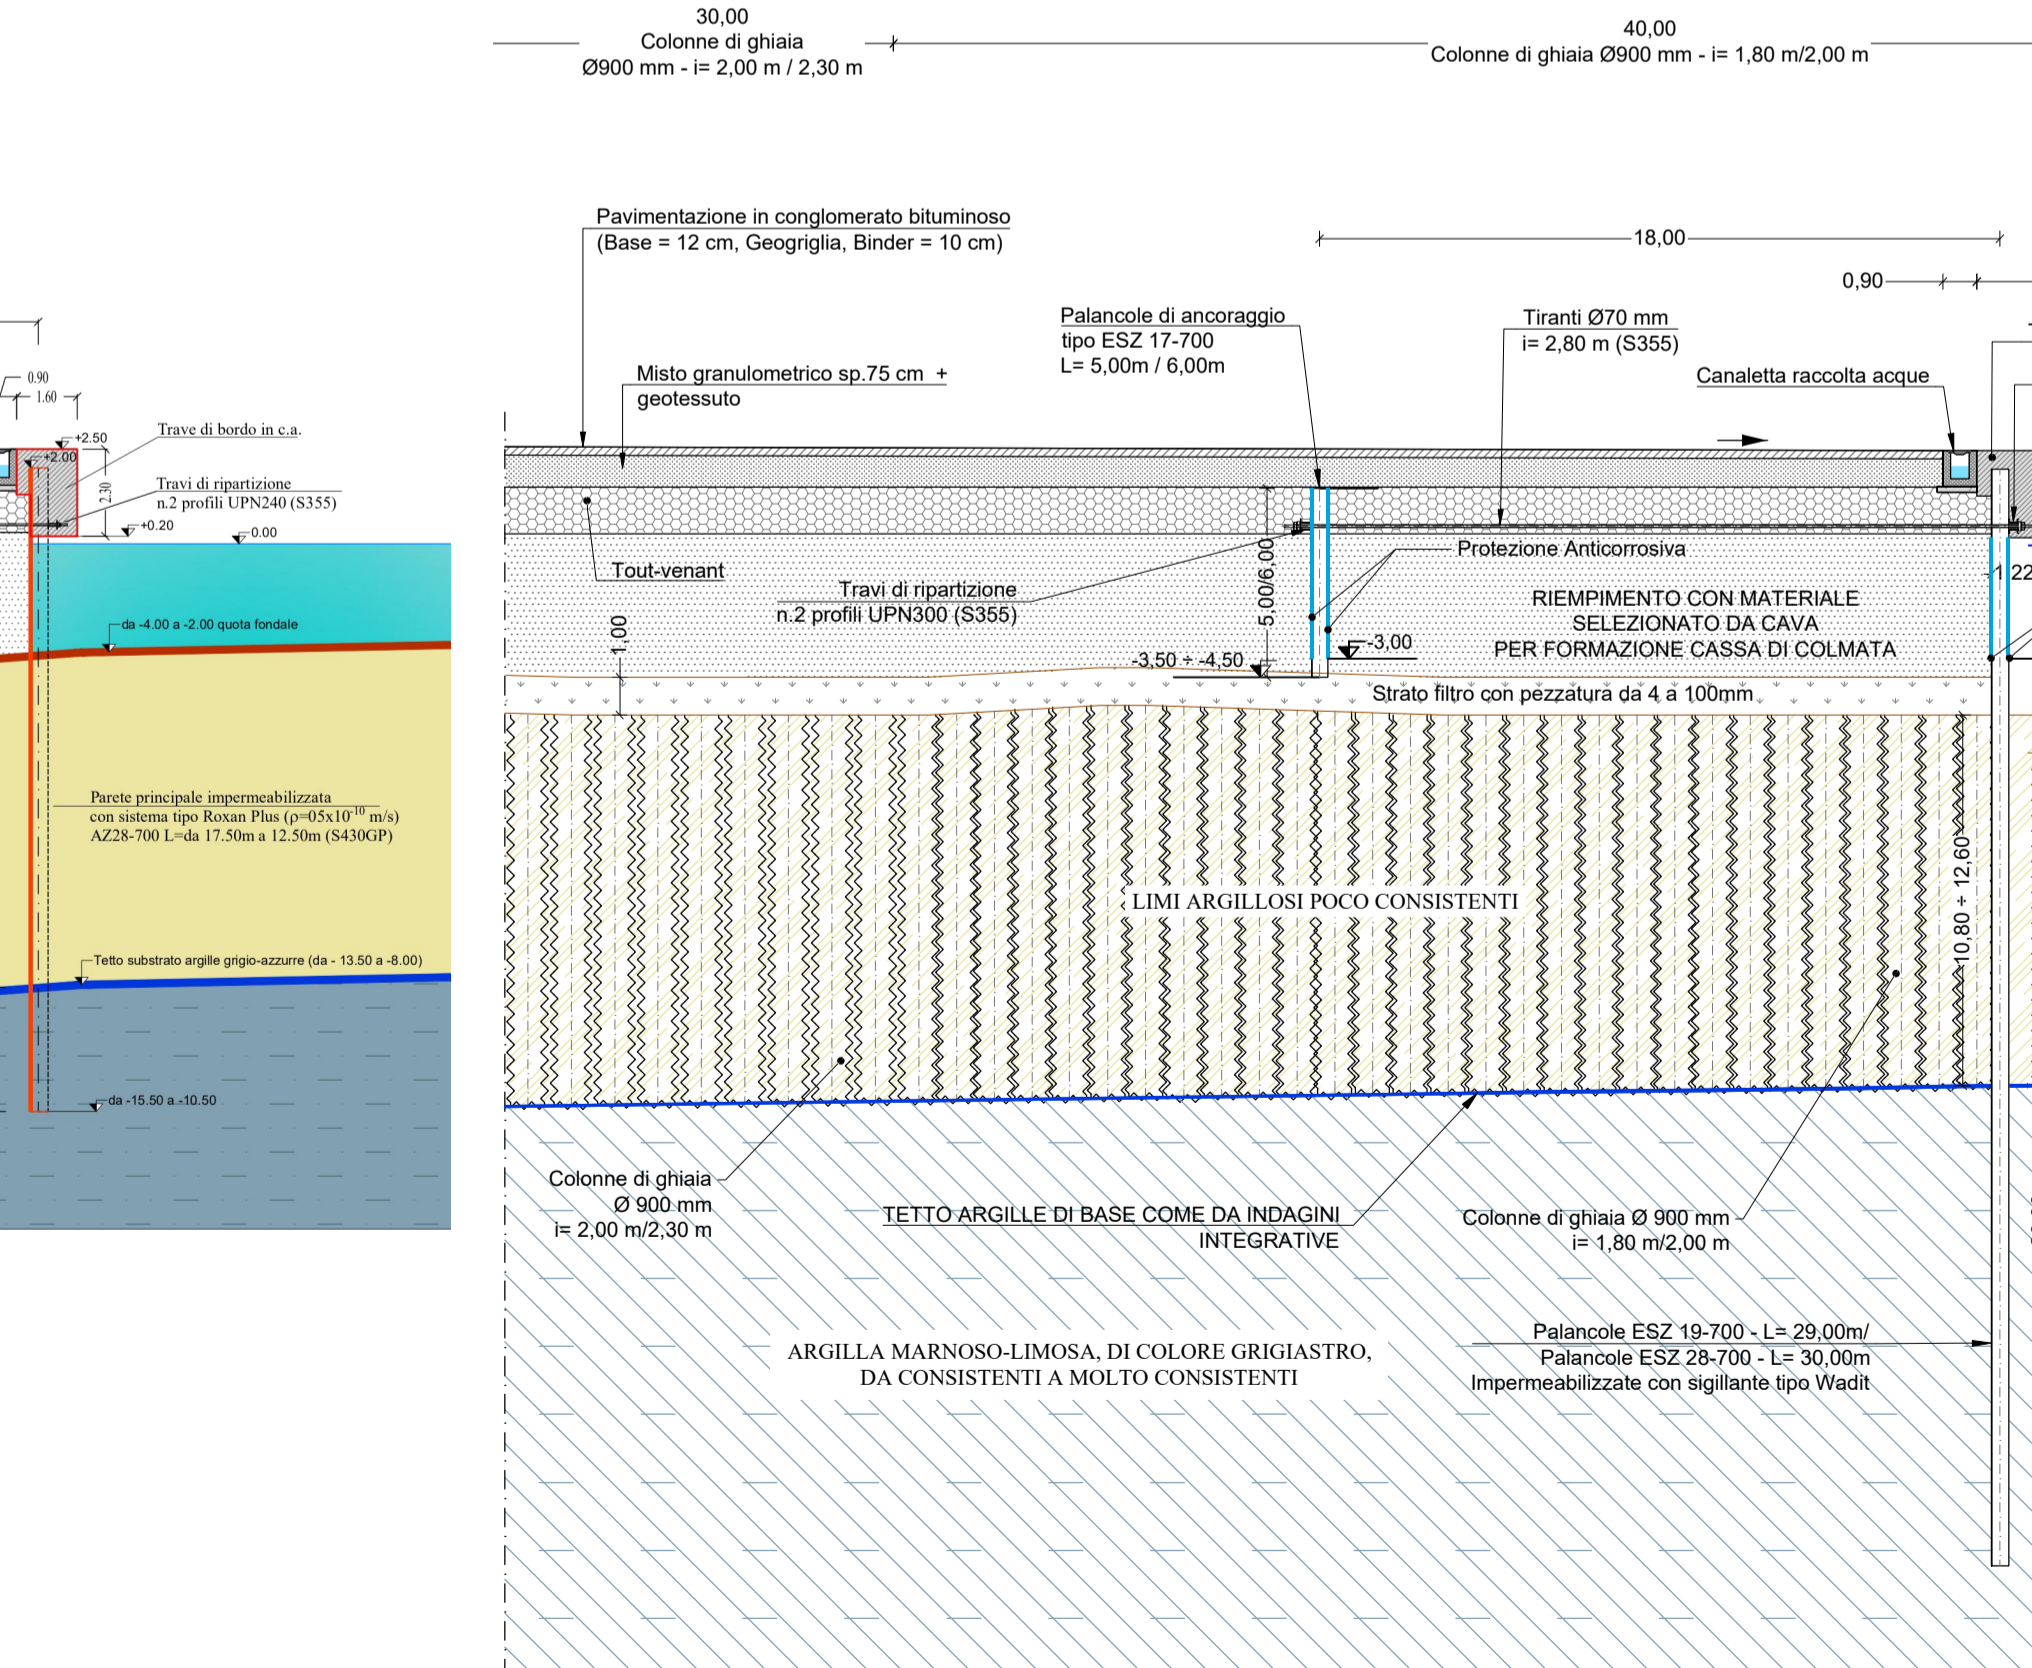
30,00
Colonne di ghiaia
Ø900 mm - i= 2,00 m / 2,30 m

40,00
Colonne di ghiaia Ø900 mm - i= 1,80 m/2,00 m

Pavimentazione in conglomerato bituminoso
(Base = 12 cm, Geogriglia, Binder = 10 cm)

18,00

0,90

Palancole di ancoraggio
tipo ESZ 17-700
L= 5,00m / 6,00m

Tiranti Ø70 mm
i= 2,80 m (S355)

Canaletta raccolta acque

Misto granulometrico sp.75 cm +
geotessuto

0.90
1.60

Trave di bordo in c.a.

+2.50
+2.00
2.30

Travi di ripartizione
n.2 profili UPN240 (S355)

+0.20
0.00

Tout-venant

Travi di ripartizione
n.2 profili UPN300 (S355)

5,00/6,00

Protezione Anticorrosiva

RIEMPIMENTO CON MATERIALE
SELEZIONATO DA CAVA
PER FORMAZIONE CASSA DI COLMATA

1,22

da -4.00 a -2.00 quota fondale

1,00

-3,00
-3,50 ÷ -4,50

Strato filtro con pezzatura da 4 a 100mm

Parete principale impermeabilizzata
con sistema tipo Roxan Plus ($\rho$=05x10$^{-10}$ m/s)
AZ28-700 L=da 17.50m a 12.50m (S430GP)

LIMI ARGILLOSI POCO CONSISTENTI

10,80 ÷ 12,60

Tetto substrato argille grigio-azzurre (da - 13.50 a -8.00)

da -15.50 a -10.50

Colonne di ghiaia
Ø 900 mm
i= 2,00 m/2,30 m

TETTO ARGILLE DI BASE COME DA INDAGINI
INTEGRATIVE

Colonne di ghiaia Ø 900 mm
i= 1,80 m/2,00 m

Palancole ESZ 19-700 - L= 29,00m/
Palancole ESZ 28-700 - L= 30,00m
Impermeabilizzate con sigillante tipo Wadit

ARGILLA MARNOSO-LIMOSA, DI COLORE GRIGIASTRO,
DA CONSISTENTI A MOLTO CONSISTENTI